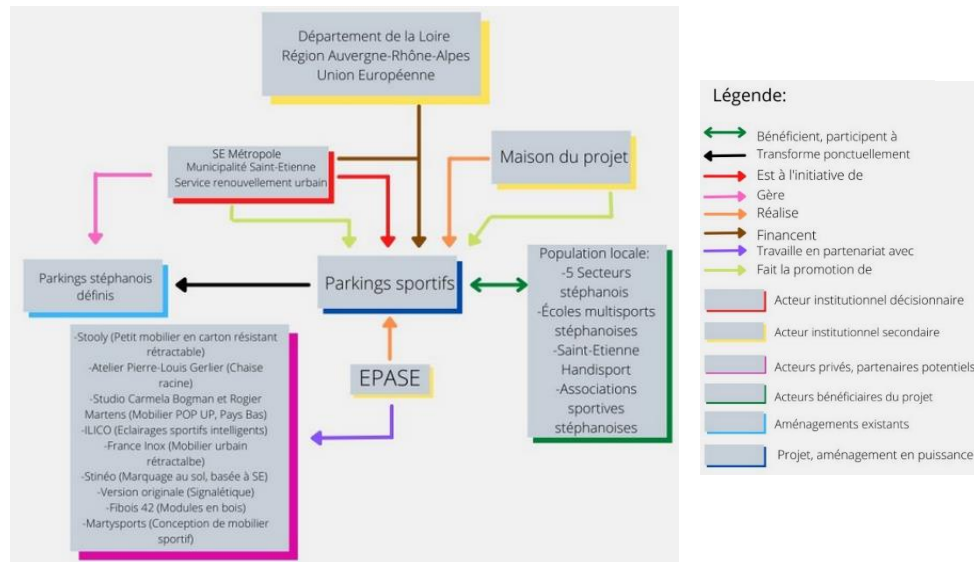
Département de la Loire
Région Auvergne-Rhône-Alpes
Union Européenne

SE Métropole
Municipalité Saint-Etienne
Service renouvellement urbain

Maison du projet

Parkings stéphanois définis

Parkings sportifs

Population locale:
-5 Secteurs stéphanois
-Écoles multisports stéphanoises
-Saint-Etienne Handisport
-Associations sportives stéphanoises

EPASE

-Stooly (Petit mobilier en carton résistant rétractable)
-Atelier Pierre-Louis Gerlier (Chaise racine)
-Studio Carmela Bogman et Rogier Martens (Mobilier POP UP, Pays Bas)
-ILICO (Eclairages sportifs intelligents)
-France Inox (Mobilier urbain rétractalbe)
-Stinéo (Marquage au sol, basée à SE)
-Version originale (Signalétique)
-Fibois 42 (Modules en bois)
-Martysports (Conception de mobilier sportif)

Légende:
Bénéficient, participent à
Transforme ponctuellement
Est à l'initiative de
Gère
Réalise
Financent
Travaille en partenariat avec
Fait la promotion de
Acteur institutionnel décisionnaire
Acteur institutionnel secondaire
Acteurs privés, partenaires potentiels
Acteurs bénéficiaires du projet
Aménagements existants
Projet, aménagement en puissance